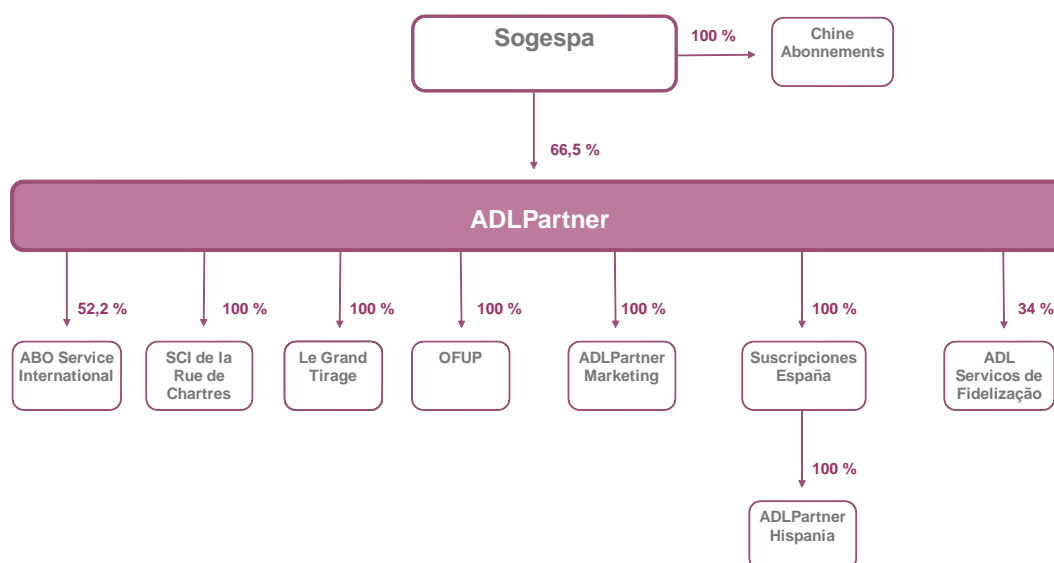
Sogespa

100 %

Chine Abonnements

66,5 %

ADLPartner

52,2 %

100 %

100 %

100 %

100 %

100 %

34 %

ABO Service International

SCI de la Rue de Chartres

Le Grand Tirage

OFUP

ADLPartner Marketing

Suscripciones España

ADL Servicos de Fidelização

100 %

ADLPartner Hispania